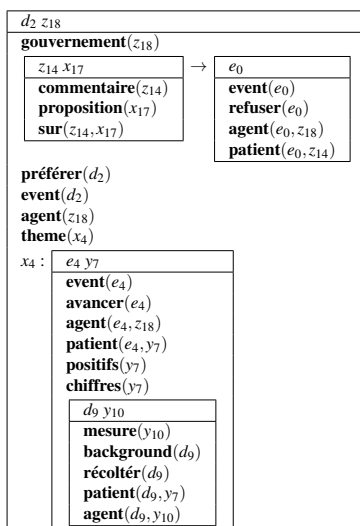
$d_2\ z_{18}$

**gouvernement**$(z_{18})$

$z_{14}\ x_{17}$

**commentaire**$(z_{14})$

**proposition**$(x_{17})$

**sur**$(z_{14}, x_{17})$

$\rightarrow$

$e_0$

**event**$(e_0)$

**refuser**$(e_0)$

**agent**$(e_0, z_{18})$

**patient**$(e_0, z_{14})$

**préférer**$(d_2)$

**event**$(d_2)$

**agent**$(z_{18})$

**theme**$(x_4)$

$x_4$ :

$e_4\ y_7$

**event**$(e_4)$

**avancer**$(e_4)$

**agent**$(e_4, z_{18})$

**patient**$(e_4, y_7)$

**positifs**$(y_7)$

**chiffres**$(y_7)$

$d_9\ y_{10}$

**mesure**$(y_{10})$

**background**$(d_9)$

**récoltér**$(d_9)$

**patient**$(d_9, y_7)$

**agent**$(d_9, y_{10})$